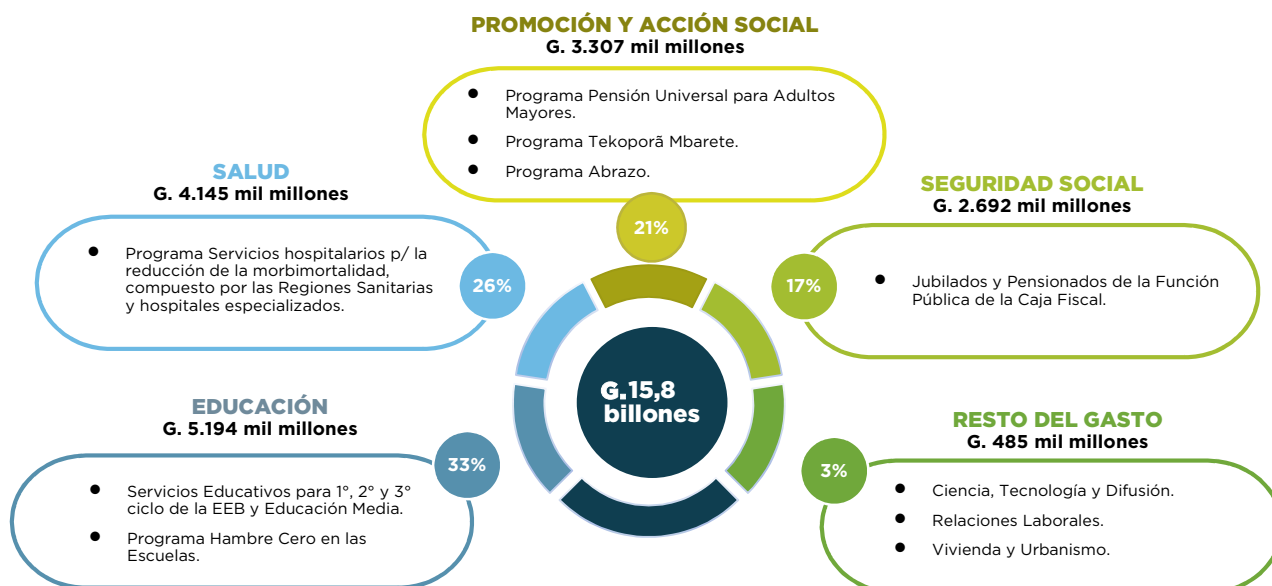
PROMOCIÓN Y ACCIÓN SOCIAL
G. 3.307 mil millones

- Programa Pensión Universal para Adultos Mayores.
- Programa Tekoporã Mbarete.
- Programa Abrazo.

21%

SALUD
G. 4.145 mil millones

- Programa Servicios hospitalarios p/ la reducción de la morbimortalidad, compuesto por las Regiones Sanitarias y hospitales especializados.

26%

SEGURIDAD SOCIAL
G. 2.692 mil millones

17%

- Jubilados y Pensionados de la Función Pública de la Caja Fiscal.

G.15,8 billones

EDUCACIÓN
G. 5.194 mil millones

33%

- Servicios Educativos para 1°, 2° y 3° ciclo de la EEB y Educación Media.
- Programa Hambre Cero en las Escuelas.

RESTO DEL GASTO
G. 485 mil millones

3%

- Ciencia, Tecnología y Difusión.
- Relaciones Laborales.
- Vivienda y Urbanismo.